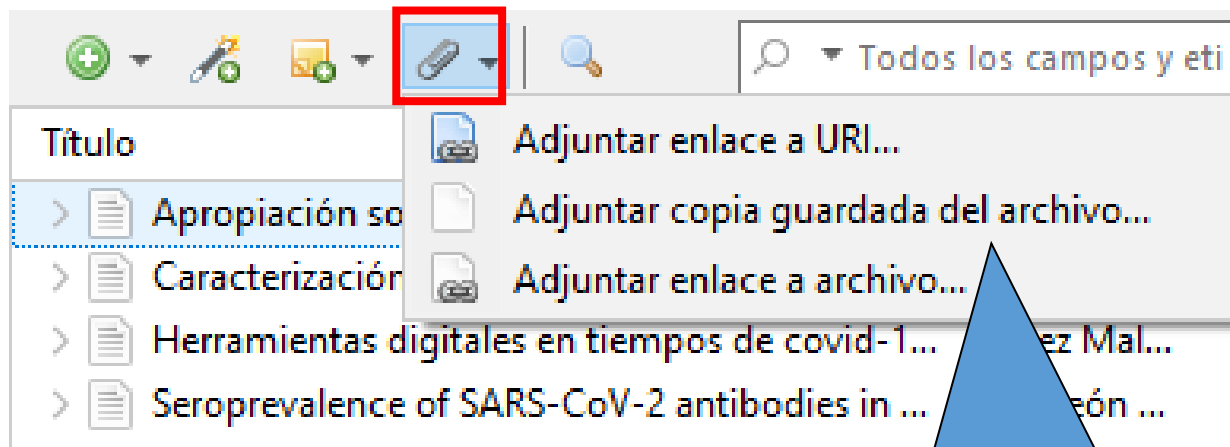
Todos los campos y eti

Título

Apropiación so

Caracterización

Herramientas digitales en tiempos de covid-1... ez Mal...

Seroprevalence of SARS-CoV-2 antibodies in ... eón ...

Adjuntar enlace a URI...

Adjuntar copia guardada del archivo...

Adjuntar enlace a archivo...